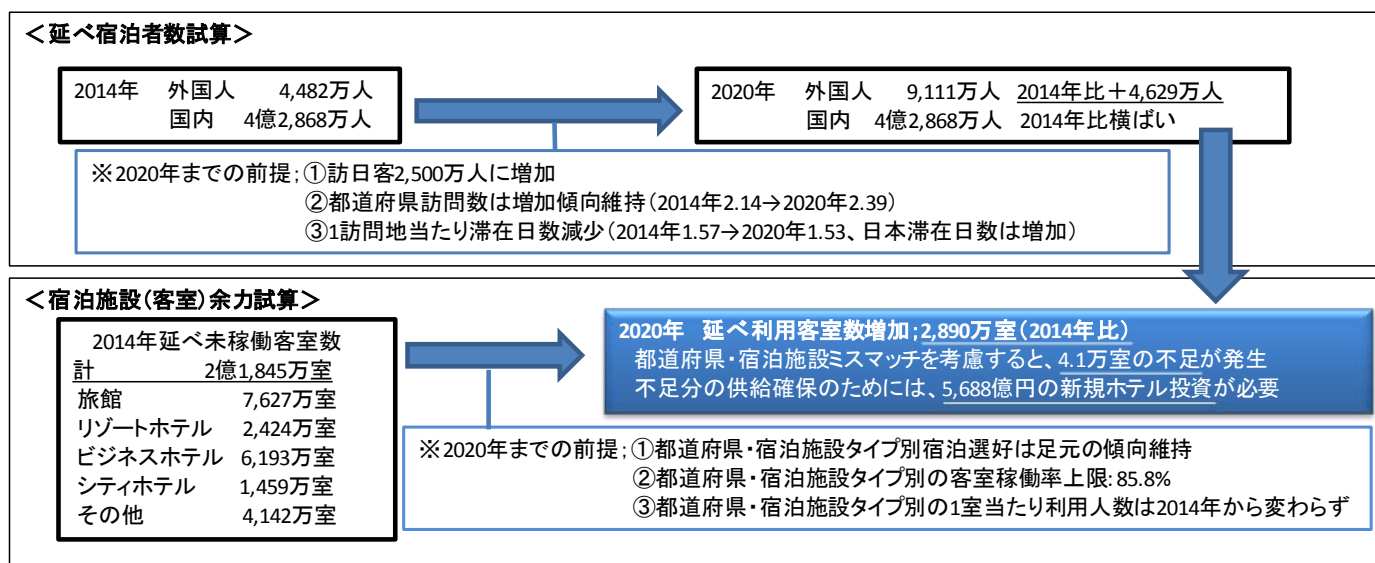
＜延べ宿泊者数試算＞

2014年　外国人　4,482万人
国内　4億2,868万人

2020年　外国人　9,111万人　2014年比＋4,629万人
国内　4億2,868万人　2014年比横ばい

※2020年までの前提；①訪日客2,500万人に増加
②都道府県訪問数は増加傾向維持（2014年2.14→2020年2.39）
③1訪問地当たり滞在日数減少（2014年1.57→2020年1.53、日本滞在日数は増加）

＜宿泊施設（客室）余力試算＞

2014年延べ未稼働客室数

| 計 | 2億1,845万室 |
|---|---|
| 旅館 | 7,627万室 |
| リゾートホテル | 2,424万室 |
| ビジネスホテル | 6,193万室 |
| シティホテル | 1,459万室 |
| その他 | 4,142万室 |

2020年　延べ利用客室数増加；2,890万室（2014年比）
都道府県・宿泊施設ミスマッチを考慮すると、4.1万室の不足が発生
不足分の供給確保のためには、5,688億円の新規ホテル投資が必要

※2020年までの前提；①都道府県・宿泊施設タイプ別宿泊選好は足元の傾向維持
②都道府県・宿泊施設タイプ別の客室稼働率上限：85.8%
③都道府県・宿泊施設タイプ別の1室当たり利用人数は2014年から変わらず